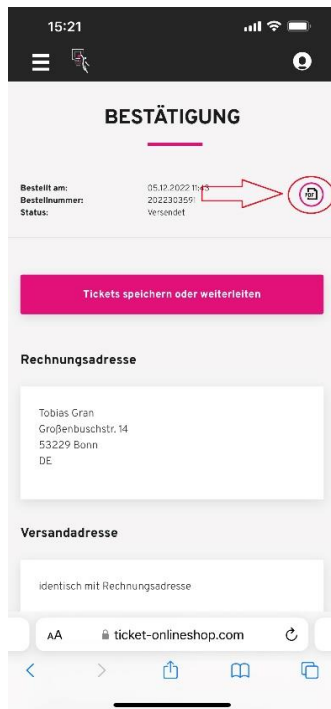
15:21

BESTÄTIGUNG

Bestellt am: 05.12.2022 11:43
Bestellnummer: 202230359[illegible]
Status: Versendet

PDF

Tickets speichern oder weiterleiten

Rechnungsadresse

Tobias Gran
Großenbuschstr. 14
53229 Bonn
DE

Versandadresse

identisch mit Rechnungsadresse

AA ticket-onlineshop.com